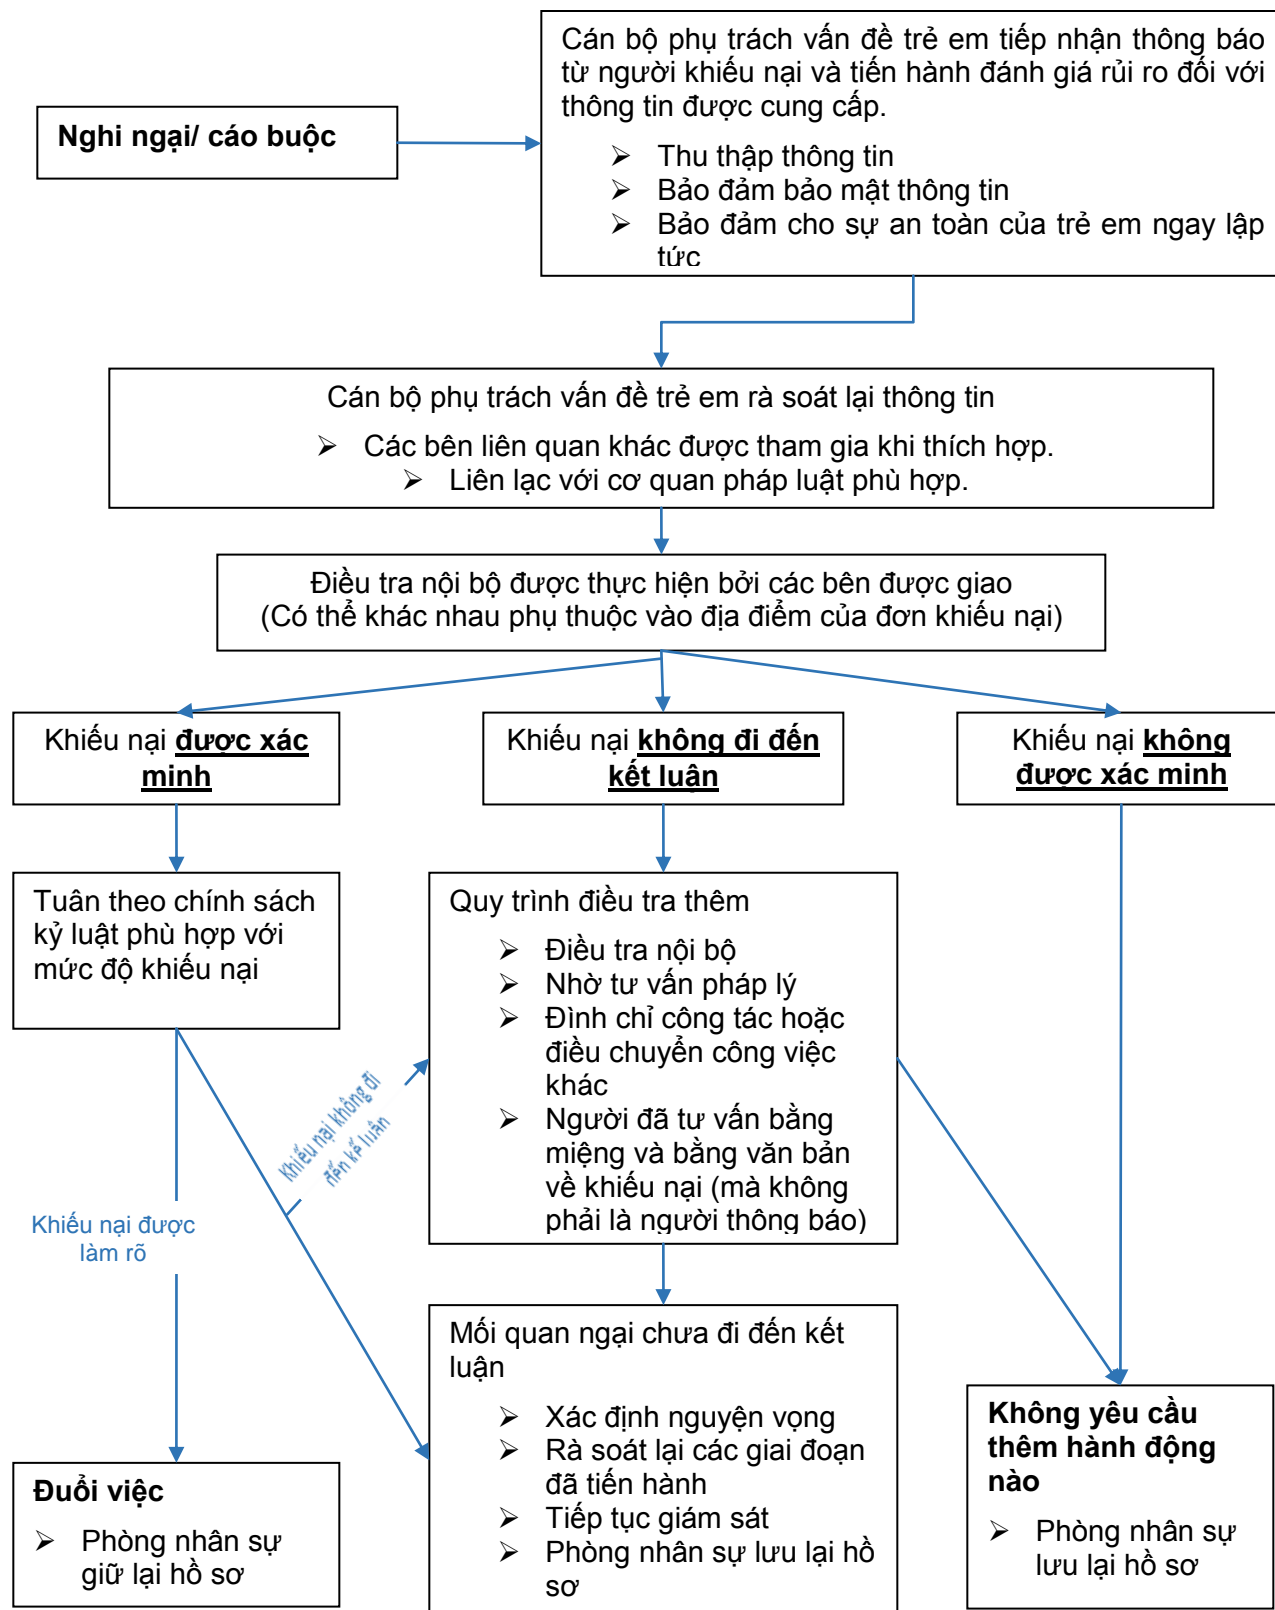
Nghi ngại/ cáo buộc

Cán bộ phụ trách vấn đề trẻ em tiếp nhận thông báo từ người khiếu nại và tiến hành đánh giá rủi ro đối với thông tin được cung cấp.

➢ Thu thập thông tin
➢ Bảo đảm bảo mật thông tin
➢ Bảo đảm cho sự an toàn của trẻ em ngay lập tức

Cán bộ phụ trách vấn đề trẻ em rà soát lại thông tin

➢ Các bên liên quan khác được tham gia khi thích hợp.
➢ Liên lạc với cơ quan pháp luật phù hợp.

Điều tra nội bộ được thực hiện bởi các bên được giao
(Có thể khác nhau phụ thuộc vào địa điểm của đơn khiếu nại)

Khiếu nại **được xác minh**

Khiếu nại **không đi đến kết luận**

Khiếu nại **không được xác minh**

Tuân theo chính sách kỷ luật phù hợp với mức độ khiếu nại

Quy trình điều tra thêm

➢ Điều tra nội bộ
➢ Nhờ tư vấn pháp lý
➢ Đình chỉ công tác hoặc điều chuyển công việc khác
➢ Người đã tư vấn bằng miệng và bằng văn bản về khiếu nại (mà không phải là người thông báo)

Khiếu nại không đi đến kết luận

Khiếu nại được làm rõ

Mối quan ngại chưa đi đến kết luận

➢ Xác định nguyện vọng
➢ Rà soát lại các giai đoạn đã tiến hành
➢ Tiếp tục giám sát
➢ Phòng nhân sự lưu lại hồ sơ

Không yêu cầu thêm hành động nào

➢ Phòng nhân sự lưu lại hồ sơ

Đuổi việc

➢ Phòng nhân sự giữ lại hồ sơ